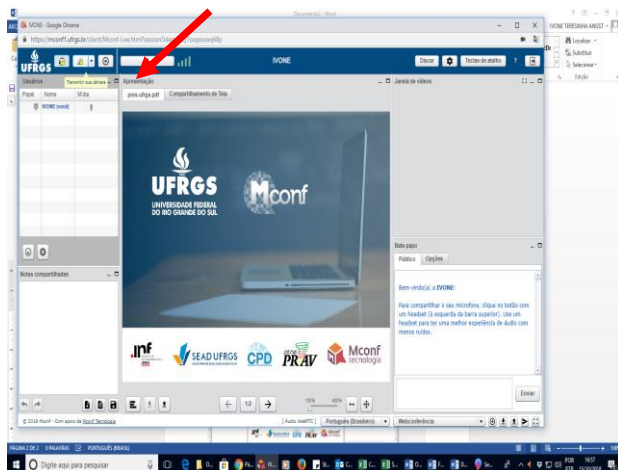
Documento1 - Word

IVONE - Google Chrome

https://mconf1.ufrgs.br/client/Mconf-Live.html

UFRGS

IVONE

Discar

Teclas de atalho

Usuários

Transmitir sua câmera

Papel Nome Mídia

IVONE (você)

Apresentação

prese.ufrgs.pdf

Compartilhamento de Tela

UFRGS

UNIVERSIDADE FEDERAL DO RIO GRANDE DO SUL

Mconf

Janela de vídeos

Notas compartilhadas

Bate-papo

Público

Opções

Bem-vindo(a) a IVONE!

Para compartilhar o seu microfone, clique no botão com um headset (à esquerda da barra superior). Use um headset para ter uma melhor experiência de áudio com menos ruídos.

Enviar

Inf

SEAD UFRGS

CPD

PRAV

Mconf tecnologia

1/2

© 2018 Mconf - Com apoio de Mconf Tecnologia

[Áudio WebRTC]

Português (Brasileiro)

Webconferência

IVONE TERESINHA ANGST

Localizar

Substituir

Selecionar

Edição

PÁGINA 2 DE 2

0 PALAVRAS

PORTUGUÊS (BRASIL)

Digite aqui para pesquisar

POR

PTB2